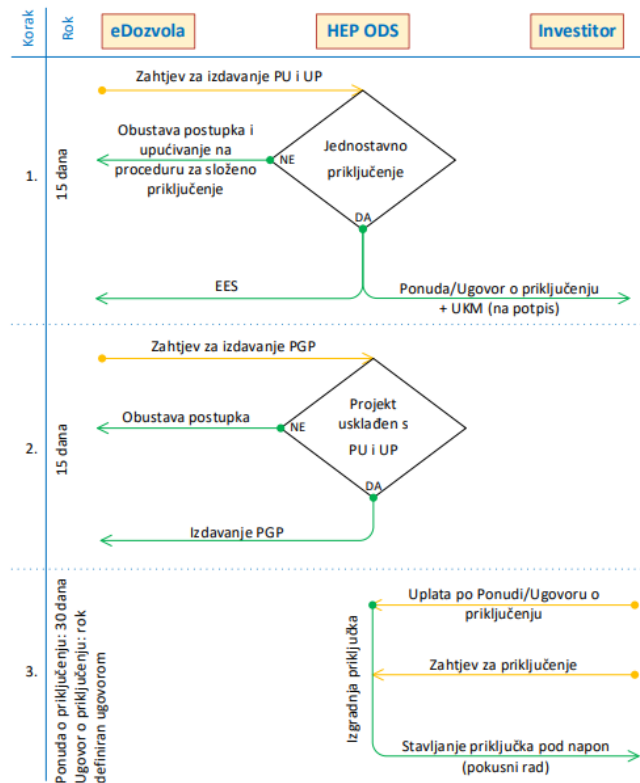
Korak

Rok

eDozvola

HEP ODS

Investitor

Zahtjev za izdavanje PU i UP

Obustava postupka i upućivanje na proceduru za složeno priključenje

NE

Jednostavno priključenje

DA

1.

15 dana

EES

Ponuda/Ugovor o priključenju + UKM (na potpis)

Zahtjev za izdavanje PGP

Obustava postupka

NE

Projekt usklađen s PU i UP

DA

2.

15 dana

Izdavanje PGP

3.

Ponuda o priključenju: 30 dana Ugovor o priključenju: rok definiran ugovorom

Izgradnja priključka

Uplata po Ponudi/Ugovoru o priključenju

Zahtjev za priključenje

Stavljanje priključka pod napon (pokusni rad)